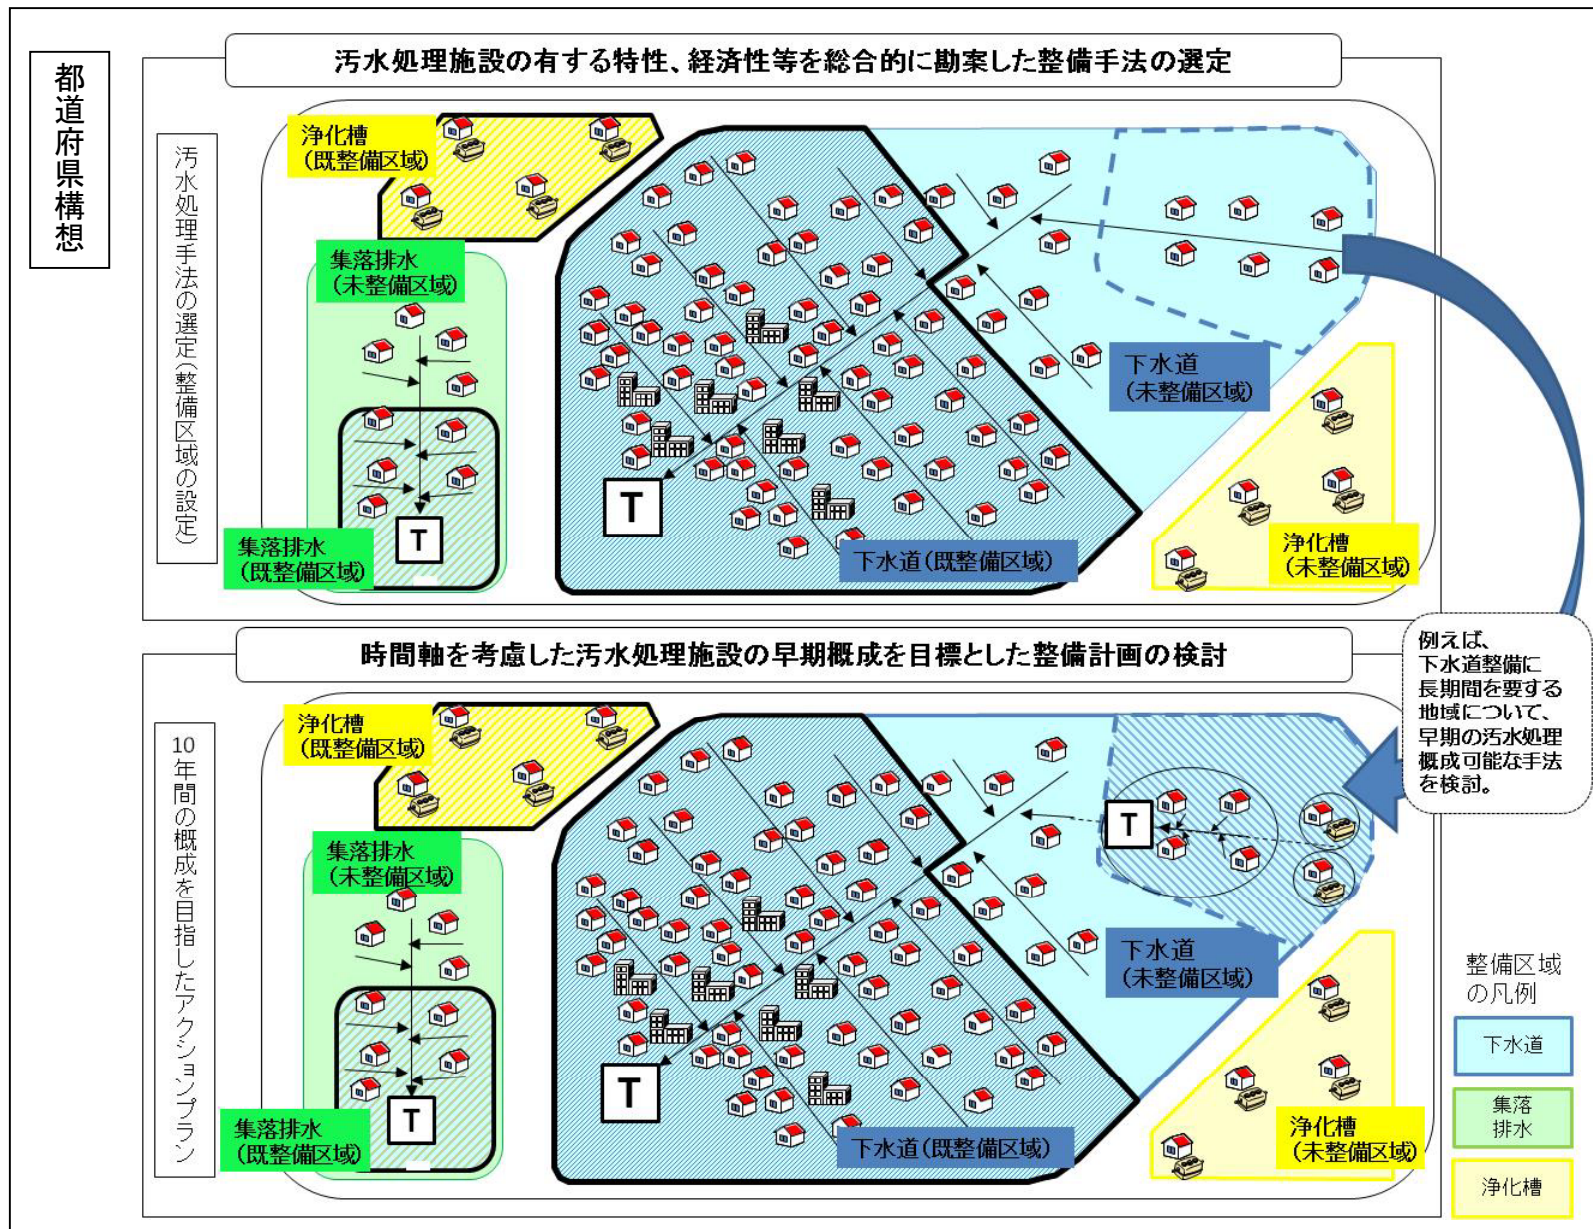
都道府県構想

汚水処理施設の有する特性、経済性等を総合的に勘案した整備手法の選定

汚水処理手法の選定(整備区域の設定)

浄化槽
(既整備区域)

集落排水
(未整備区域)

T

集落排水
(既整備区域)

T

下水道
(未整備区域)

下水道(既整備区域)

浄化槽
(未整備区域)

例えば、
下水道整備に
長期間を要する
地域について、
早期の汚水処理
概成可能な手法
を検討。

時間軸を考慮した汚水処理施設の早期概成を目標とした整備計画の検討

10年間の概成を目指したアクションプラン

浄化槽
(既整備区域)

集落排水
(未整備区域)

T

集落排水
(既整備区域)

T

T

下水道
(未整備区域)

下水道(既整備区域)

浄化槽
(未整備区域)

整備区域
の凡例

下水道

集落
排水

浄化槽